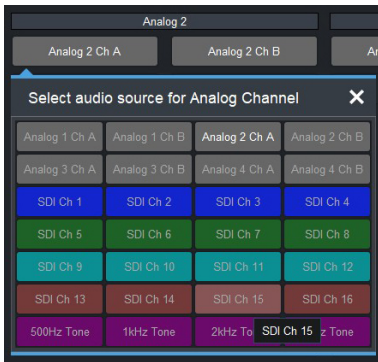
Analog 2

Analog 2 Ch A

Analog 2 Ch B

An

Select audio source for Analog Channel

✕

| | | | |
|---|---|---|---|
| Analog 1 Ch A | Analog 1 Ch B | Analog 2 Ch A | Analog 2 Ch B |
| Analog 3 Ch A | Analog 3 Ch B | Analog 4 Ch A | Analog 4 Ch B |
| SDI Ch 1 | SDI Ch 2 | SDI Ch 3 | SDI Ch 4 |
| SDI Ch 5 | SDI Ch 6 | SDI Ch 7 | SDI Ch 8 |
| SDI Ch 9 | SDI Ch 10 | SDI Ch 11 | SDI Ch 12 |
| SDI Ch 13 | SDI Ch 14 | SDI Ch 15 | SDI Ch 16 |
| 500Hz Tone | 1kHz Tone | 2kHz To | z Tone |

SDI Ch 15